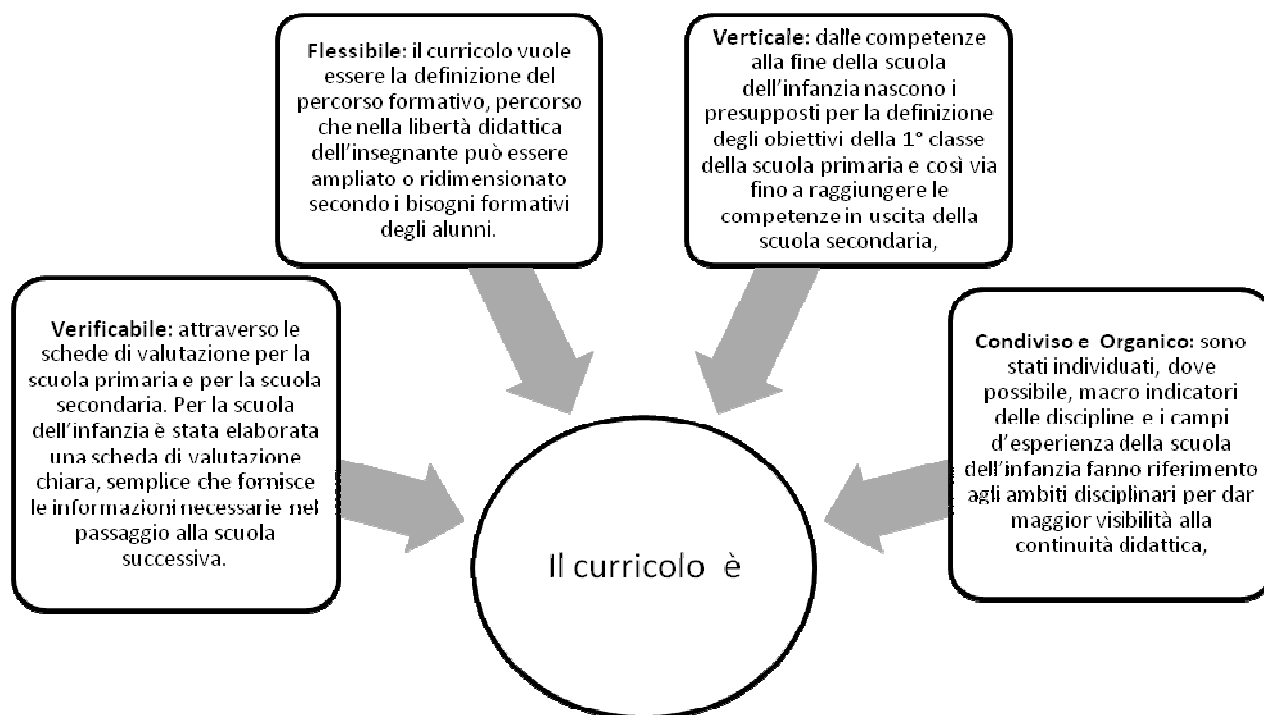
Flessibile: il curricolo vuole essere la definizione del percorso formativo, percorso che nella libertà didattica dell'insegnante può essere ampliato o ridimensionato secondo i bisogni formativi degli alunni.

Verticale: dalle competenze alla fine della scuola dell'infanzia nascono i presupposti per la definizione degli obiettivi della 1° classe della scuola primaria e così via fino a raggiungere le competenze in uscita della scuola secondaria,

Verificabile: attraverso le schede di valutazione per la scuola primaria e per la scuola secondaria. Per la scuola dell'infanzia è stata elaborata una scheda di valutazione chiara, semplice che fornisce le informazioni necessarie nel passaggio alla scuola successiva.

Il curricolo è

Condiviso e Organico: sono stati individuati, dove possibile, macro indicatori delle discipline e i campi d'esperienza della scuola dell'infanzia fanno riferimento agli ambiti disciplinari per dar maggior visibilità alla continuità didattica,